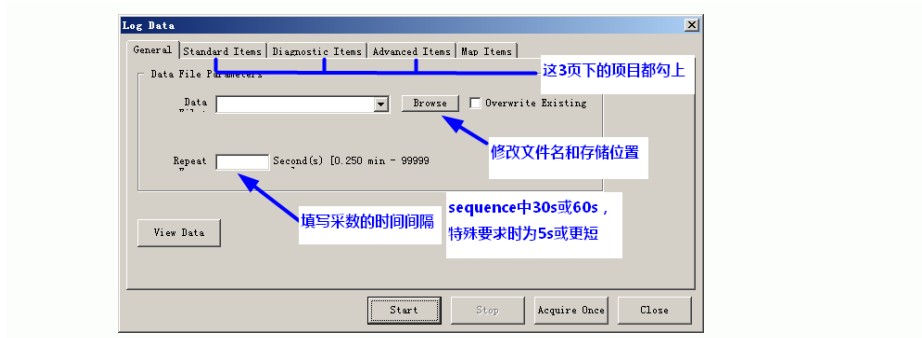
Log Data

General | Standard Items | Diagnostic Items | Advanced Items | Map Items

这3页下的项目都勾上

Data File Parameters

Data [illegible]

Browse

Overwrite Existing

修改文件名和存储位置

Repeat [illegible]

Second(s) [0.250 min - 99999

sequence中30s或60s，特殊要求时为5s或更短

填写采数的时间间隔

View Data

Start

Stop

Acquire Once

Close